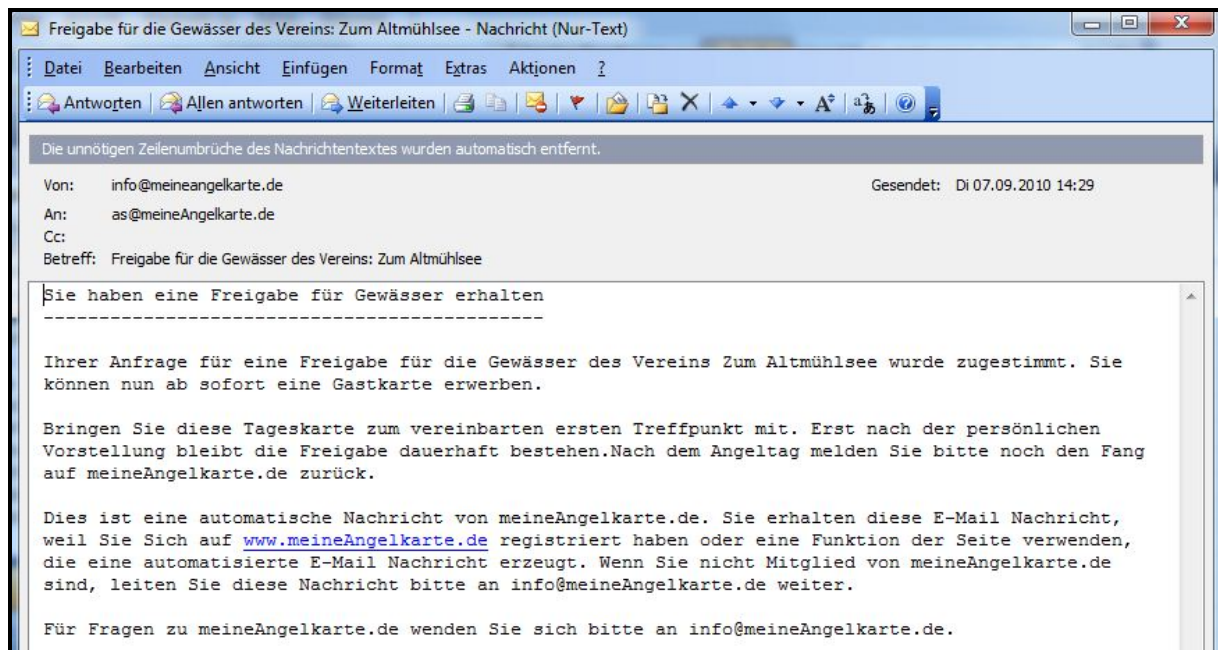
Freigabe für die Gewässer des Vereins: Zum Altmühlsee - Nachricht (Nur-Text)

Datei Bearbeiten Ansicht Einfügen Format Extras Aktionen ?

Antworten | Allen antworten | Weiterleiten

Die unnötigen Zeilenumbrüche des Nachrichtentextes wurden automatisch entfernt.

Von: info@meineangelkarte.de

Gesendet: Di 07.09.2010 14:29

An: as@meineAngelkarte.de

Cc:

Betreff: Freigabe für die Gewässer des Vereins: Zum Altmühlsee

Sie haben eine Freigabe für Gewässer erhalten
---------------------------------------------

Ihrer Anfrage für eine Freigabe für die Gewässer des Vereins Zum Altmühlsee wurde zugestimmt. Sie können nun ab sofort eine Gastkarte erwerben.

Bringen Sie diese Tageskarte zum vereinbarten ersten Treffpunkt mit. Erst nach der persönlichen Vorstellung bleibt die Freigabe dauerhaft bestehen.Nach dem Angeltag melden Sie bitte noch den Fang auf meineAngelkarte.de zurück.

Dies ist eine automatische Nachricht von meineAngelkarte.de. Sie erhalten diese E-Mail Nachricht, weil Sie Sich auf www.meineAngelkarte.de registriert haben oder eine Funktion der Seite verwenden, die eine automatisierte E-Mail Nachricht erzeugt. Wenn Sie nicht Mitglied von meineAngelkarte.de sind, leiten Sie diese Nachricht bitte an info@meineAngelkarte.de weiter.

Für Fragen zu meineAngelkarte.de wenden Sie sich bitte an info@meineAngelkarte.de.